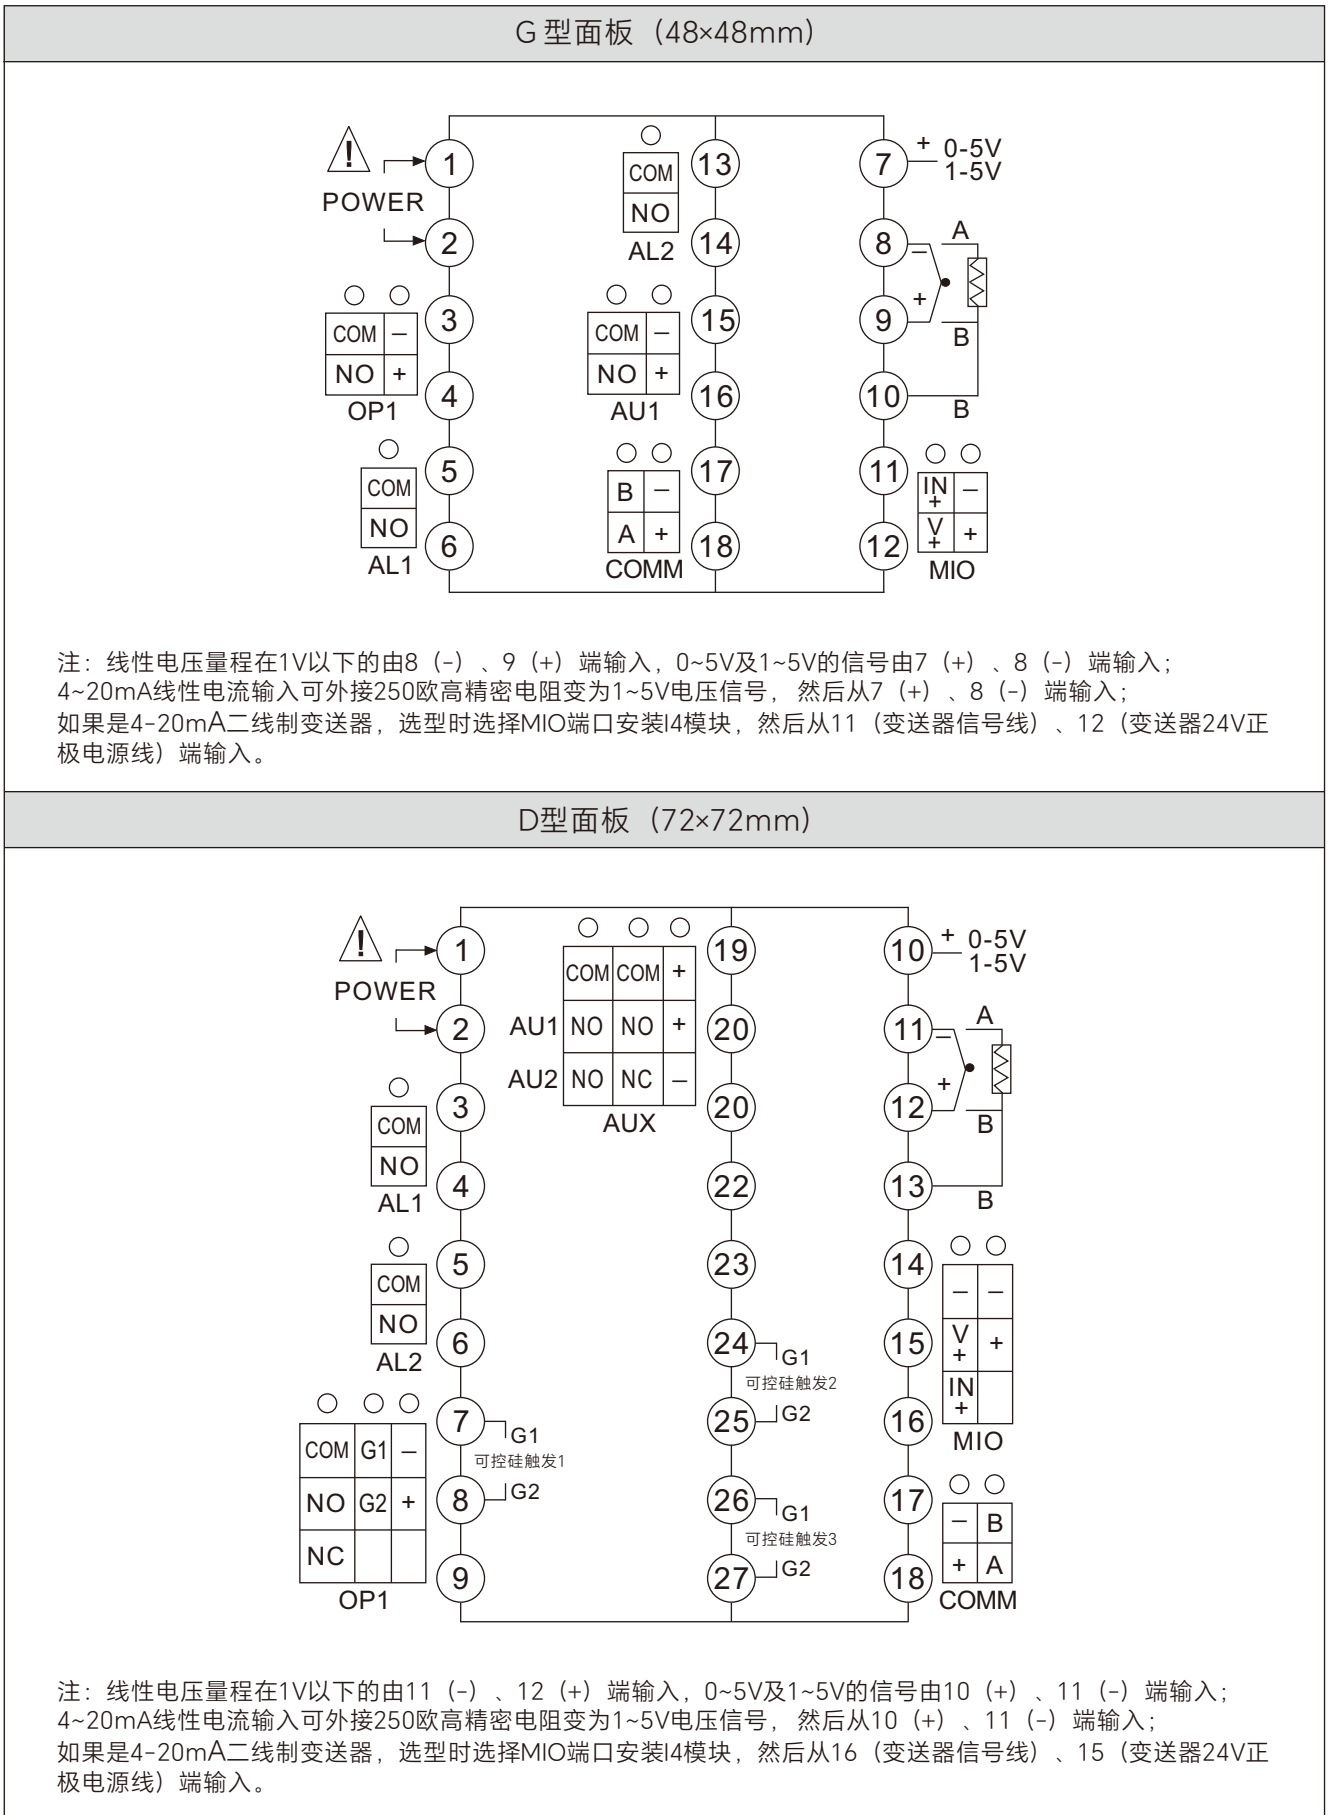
G 型面板（48×48mm）

POWER 1 2

COM – 3
NO + 4
OP1

COM 5
NO 6
AL1

COM 13
NO 14
AL2

COM – 15
NO + 16
AU1

B – 17
A + 18
COMM

7 + 0-5V 1-5V
8 – A
9 + B
10 B
11 IN + –
12 V + +
MIO

注：线性电压量程在1V以下的由8（-）、9（+）端输入，0~5V及1~5V的信号由7（+）、8（-）端输入；
4~20mA线性电流输入可外接250欧高精密电阻变为1~5V电压信号，然后从7（+）、8（-）端输入；
如果是4-20mA二线制变送器，选型时选择MIO端口安装I4模块，然后从11（变送器信号线）、12（变送器24V正极电源线）端输入。

D型面板（72×72mm）

POWER 1 2

COM 3
NO 4
AL1

COM 5
NO 6
AL2

COM G1 – 7 G1 可控硅触发1
NO G2 + 8 G2
NC 9
OP1

COM COM + 19
AU1 NO NO + 20
AU2 NO NC – 20
AUX

22
23
24 G1 可控硅触发2
25 G2
26 G1 可控硅触发3
27 G2

10 + 0-5V 1-5V
11 – A
12 + B
13 B
14 – –
15 V + +
16 IN +
MIO
17 – B
18 + A
COMM

注：线性电压量程在1V以下的由11（-）、12（+）端输入，0~5V及1~5V的信号由10（+）、11（-）端输入；
4~20mA线性电流输入可外接250欧高精密电阻变为1~5V电压信号，然后从10（+）、11（-）端输入；
如果是4-20mA二线制变送器，选型时选择MIO端口安装I4模块，然后从16（变送器信号线）、15（变送器24V正极电源线）端输入。